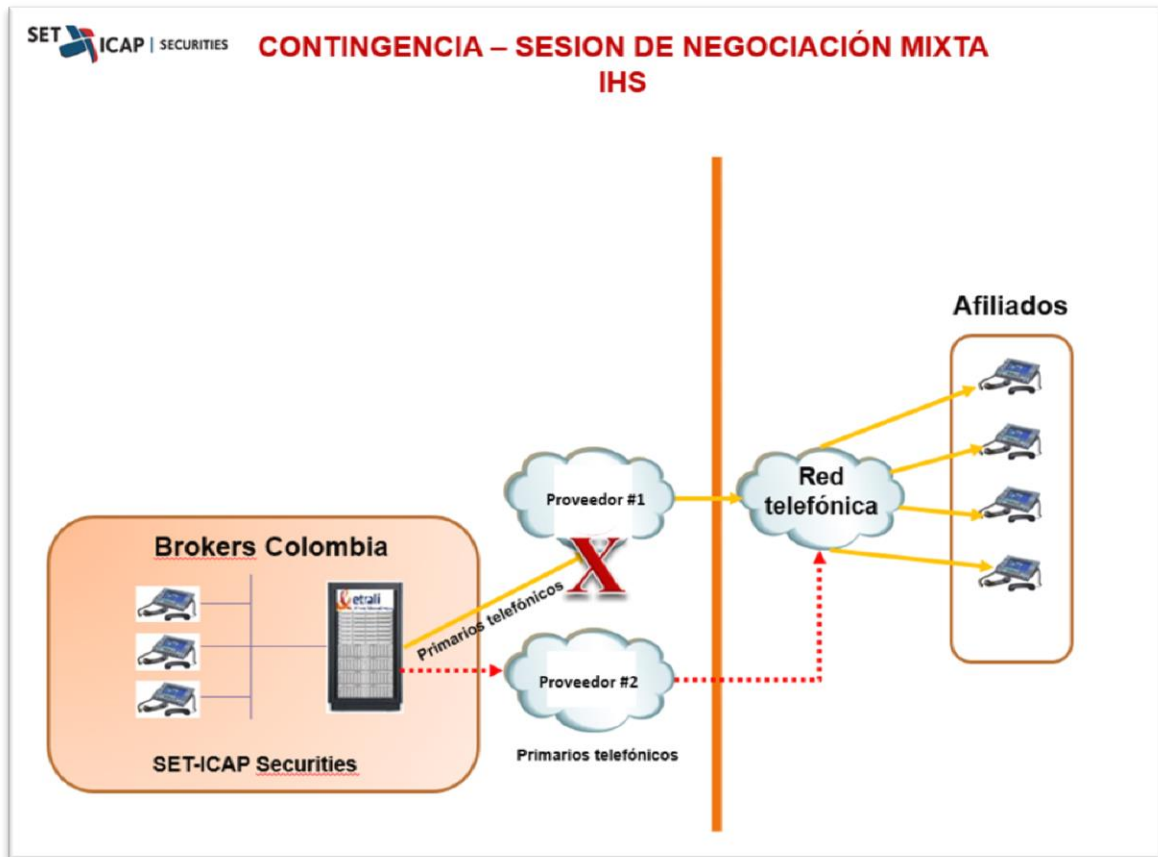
SET ICAP | SECURITIES

CONTINGENCIA – SESION DE NEGOCIACIÓN MIXTA IHS

Afiliados

Proveedor #1

Red telefónica

Brokers Colombia

etrali

Primarios telefónicos

X

Proveedor #2

Primarios telefónicos

SET-ICAP Securities